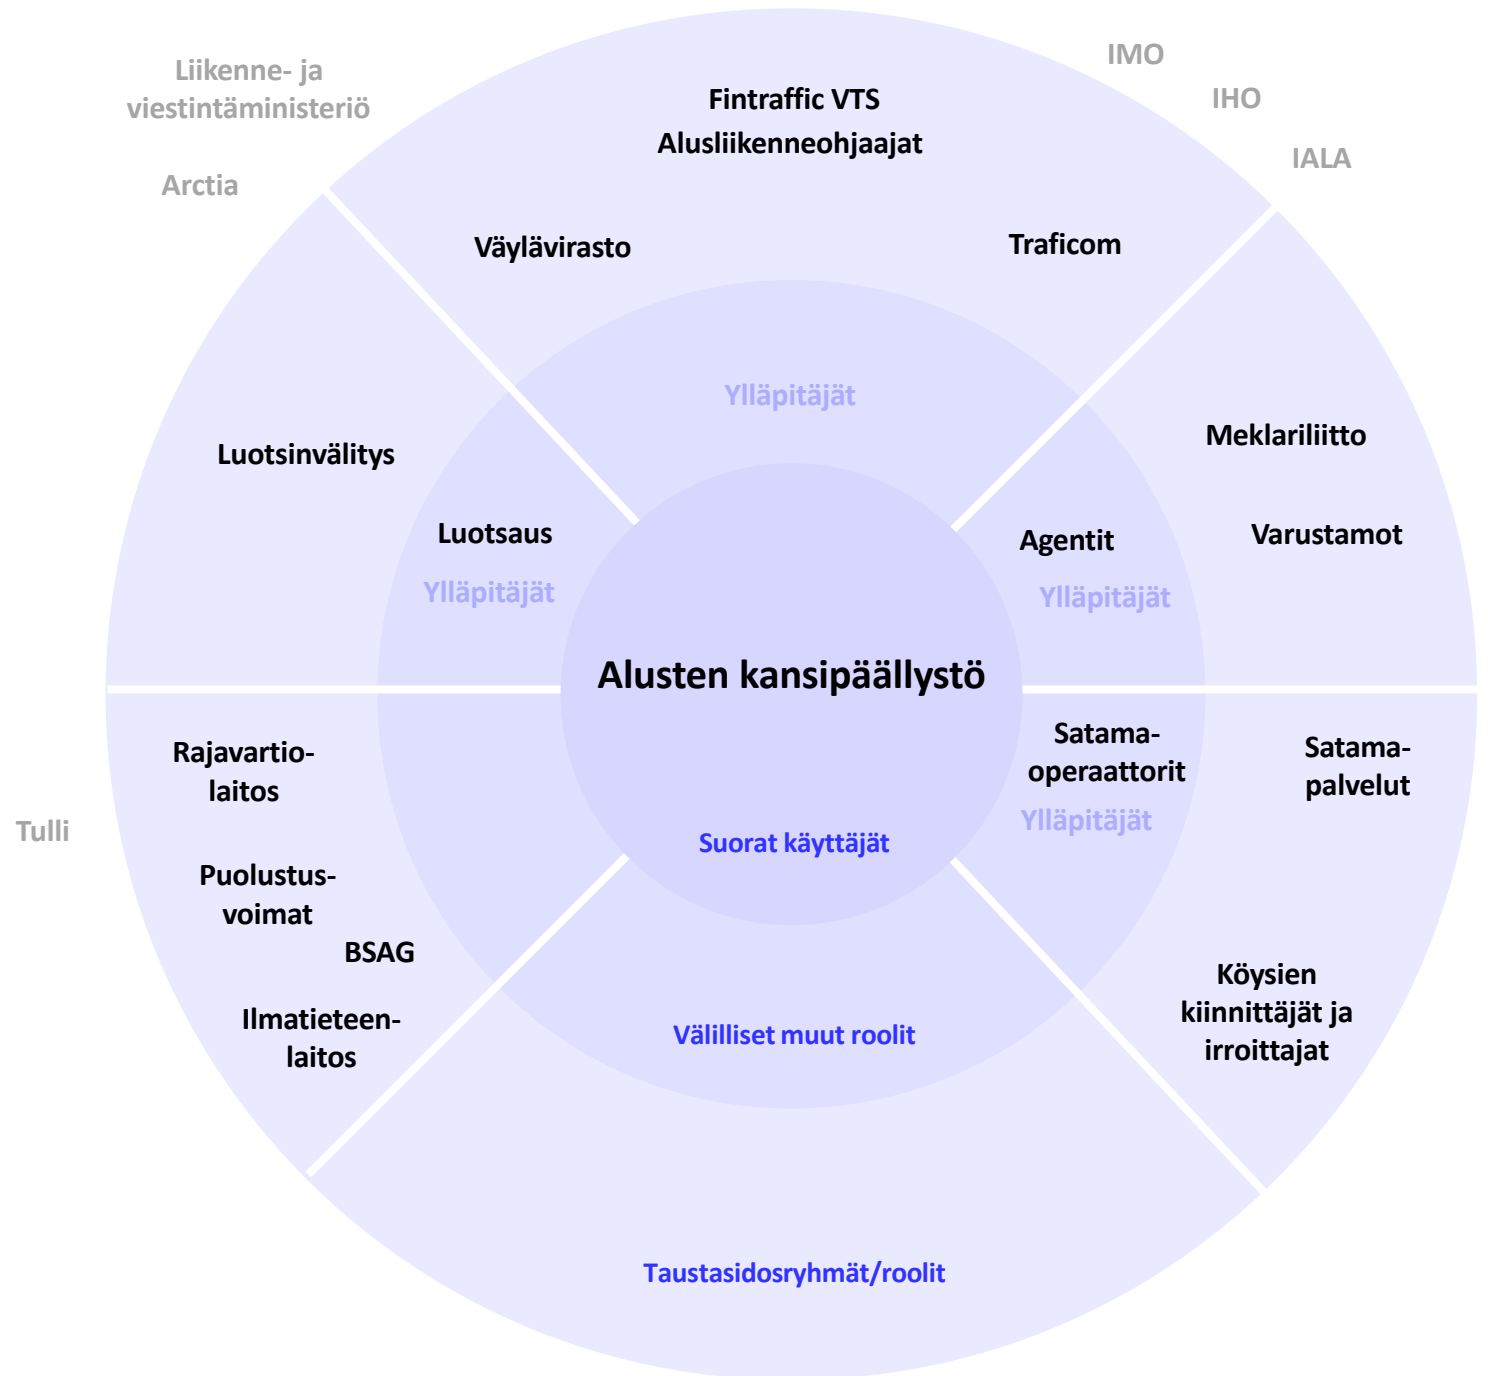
Liikenne- ja viestintäministeriö

Arctia

IMO

IHO

IALA

Fintraffic VTS
Alusliikenneohjaajat

Väylävirasto

Traficom

Ylläpitäjät

Luotsinvälitys

Luotsaus
Ylläpitäjät

Meklariliitto

Varustamot

Agentit
Ylläpitäjät

Alusten kansipäällystö

Rajavartiolaitos

Tulli

Puolustusvoimat

BSAG

Ilmatieteenlaitos

Suorat käyttäjät

Satamaoperaattorit
Ylläpitäjät

Satamapalvelut

Köysien kiinnittäjät ja irroittajat

Välilliset muut roolit

Taustasidosryhmät/roolit